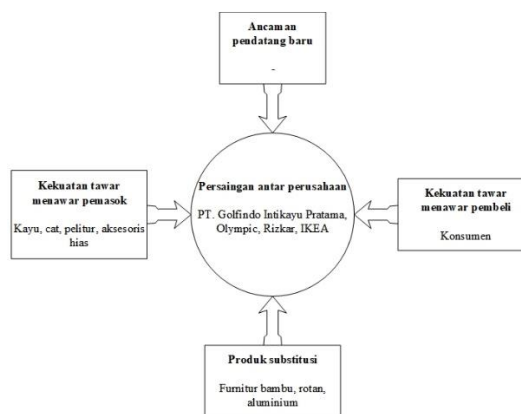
Ancaman pendatang baru

-

Kekuatan tawar menawar pemasok

Kayu, cat, pelitur, aksesoris hias

Persaingan antar perusahaan

PT. Golfindo Intikayu Pratama, Olympic, Rizkar, IKEA

Kekuatan tawar menawar pembeli

Konsumen

Produk substitusi

Furnitur bambu, rotan, aluminium